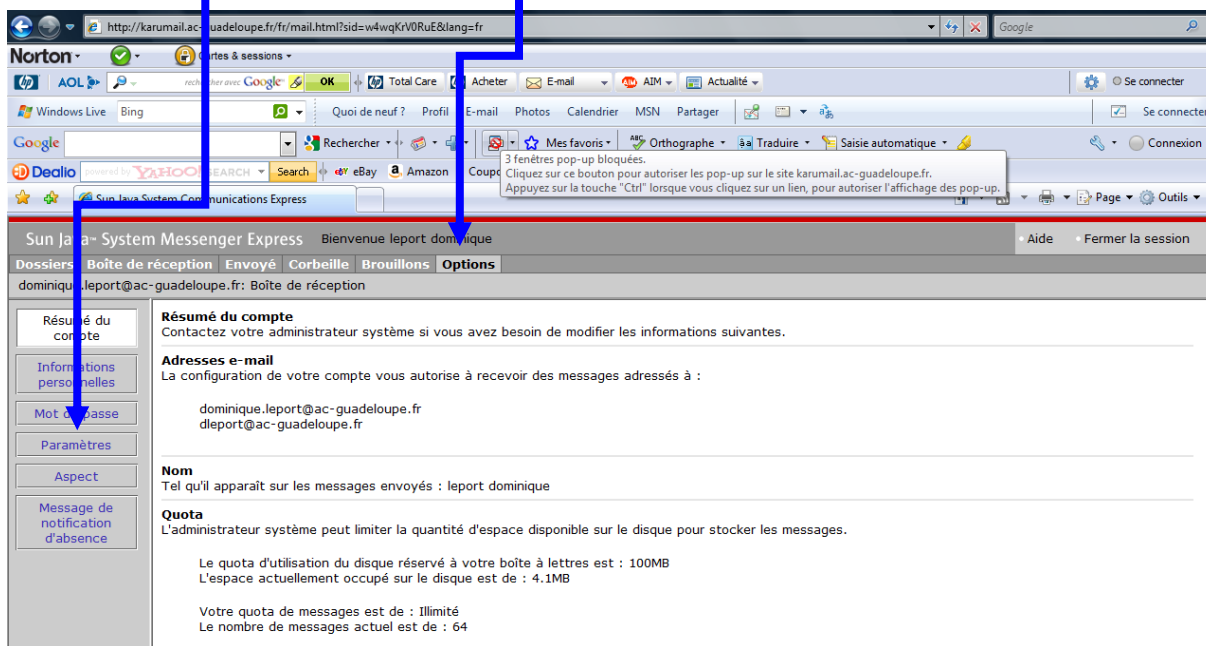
http://karumail.ac-guadeloupe.fr/fr/mail.html?sid=w4wqKrV0RuE&lang=fr

Google

Norton · Cartes & sessions ·

AOL rechercher avec Google OK Total Care Acheter E-mail AIM Actualité Se connecter

Windows Live Bing Quoi de neuf ? Profil E-mail Photos Calendrier MSN Partager Se connecter

Google Rechercher Mes favoris Orthographe Traduire Saisie automatique Connexion

Dealio powered by YAHOO! SEARCH Search eBay Amazon Coupo

3 fenêtres pop-up bloquées.
Cliquez sur ce bouton pour autoriser les pop-up sur le site karumail.ac-guadeloupe.fr.
Appuyez sur la touche "Ctrl" lorsque vous cliquez sur un lien, pour autoriser l'affichage des pop-up.

Sun Java System Communications Express

Page Outils

Sun Java™ System Messenger Express Bienvenue leport dominique Aide Fermer la session

Dossiers Boîte de réception Envoyé Corbeille Brouillons Options

dominique.leport@ac-guadeloupe.fr: Boîte de réception

Résumé du compte

Informations personnelles

Mot de passe

Paramètres

Aspect

Message de notification d'absence

Résumé du compte
Contactez votre administrateur système si vous avez besoin de modifier les informations suivantes.

Adresses e-mail
La configuration de votre compte vous autorise à recevoir des messages adressés à :

dominique.leport@ac-guadeloupe.fr
dleport@ac-guadeloupe.fr

Nom
Tel qu'il apparaît sur les messages envoyés : leport dominique

Quota
L'administrateur système peut limiter la quantité d'espace disponible sur le disque pour stocker les messages.

Le quota d'utilisation du disque réservé à votre boîte à lettres est : 100MB
L'espace actuellement occupé sur le disque est de : 4.1MB

Votre quota de messages est de : Illimité
Le nombre de messages actuel est de : 64